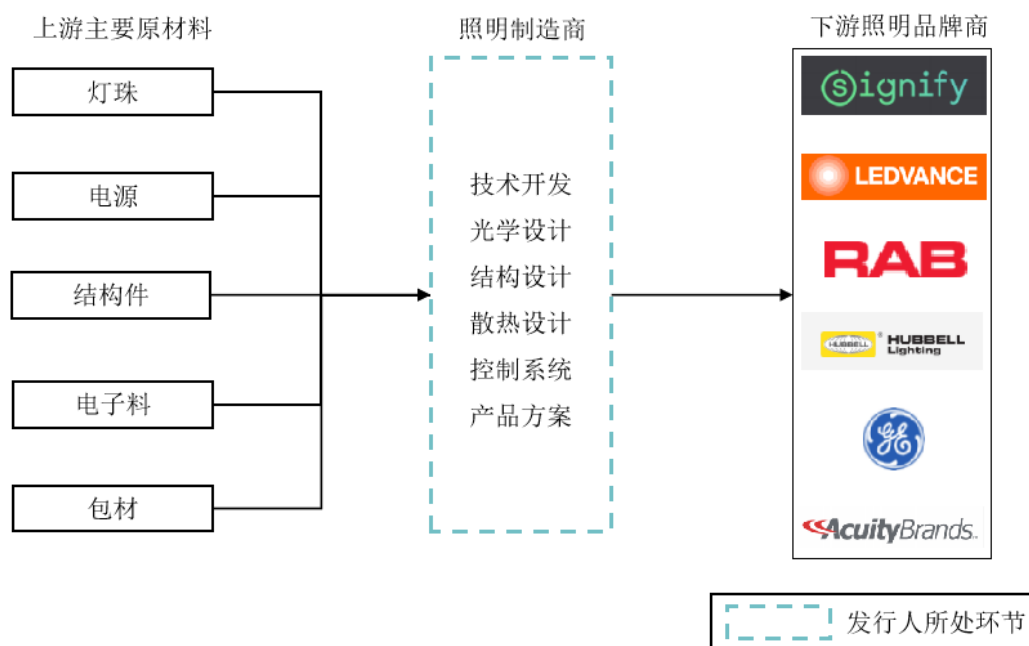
上游主要原材料

灯珠

电源

结构件

电子料

包材

照明制造商

技术开发
光学设计
结构设计
散热设计
控制系统
产品方案

下游照明品牌商

signify

LEDVANCE

RAB

HUBBELL HUBBELL Lighting

GE

AcuityBrands.

发行人所处环节